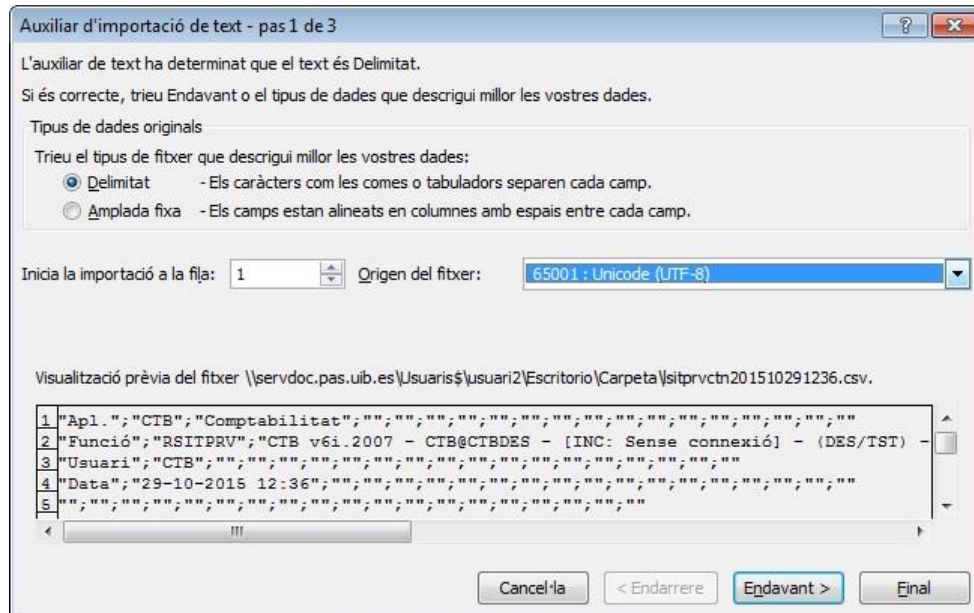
Auxiliar d'importació de text - pas 1 de 3

L'auxiliar de text ha determinat que el text és Delimitat.

Si és correcte, trieu Endavant o el tipus de dades que descrigui millor les vostres dades.

Tipus de dades originals

Trieu el tipus de fitxer que descrigui millor les vostres dades:

Delimitat - Els caràcters com les comes o tabuladors separen cada camp.

Amplada fixa - Els camps estan alineats en columnes amb espais entre cada camp.

Inicia la importació a la fila: 1 Origen del fitxer: 65001 : Unicode (UTF-8)

Visualització prèvia del fitxer \\servdoc.pas.uib.es\Usuaris$\usuari2\Escritorio\Carpeta\sitprvctn201510291236.csv.

1 "Apl.";"CTB";"Comptabilitat";"";"";"";"";"";"";"";"";"";"";"";"";"";"";"";""
2 "Funció";"RSITPRV";"CTB v6i.2007 - CTB@CTBDES - [INC: Sense connexió] - (DES/TST) -
3 "Usuari";"CTB";"";"";"";"";"";"";"";"";"";"";"";"";"";"";"";""
4 "Data";"29-10-2015 12:36";"";"";"";"";"";"";"";"";"";"";"";"";"";"";"";""
5 "";"";"";"";"";"";"";"";"";"";"";"";"";"";"";"";"";""

Cancel·la < Endarrere Endavant > Final